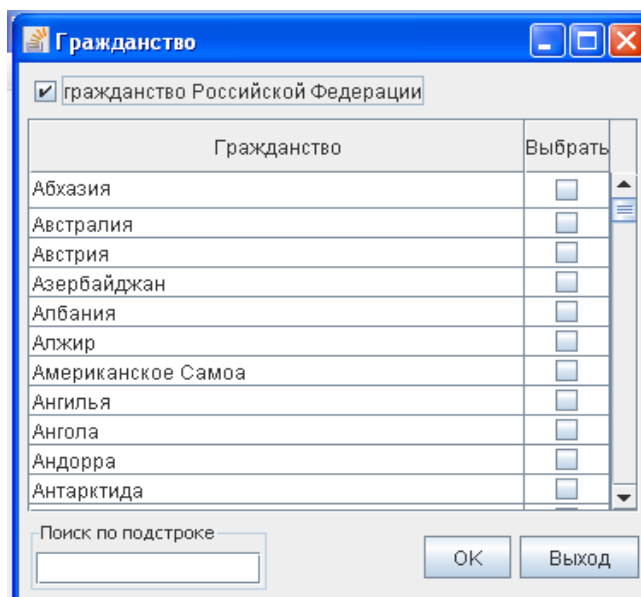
Гражданство

гражданство Российской Федерации

| Гражданство | Выбрать |
|---|---|
| Абхазия | |
| Австралия | |
| Австрия | |
| Азербайджан | |
| Албания | |
| Алжир | |
| Американское Самоа | |
| Ангилья | |
| Ангола | |
| Андорра | |
| Антарктида | |

Поиск по подстроке

OK

Выход